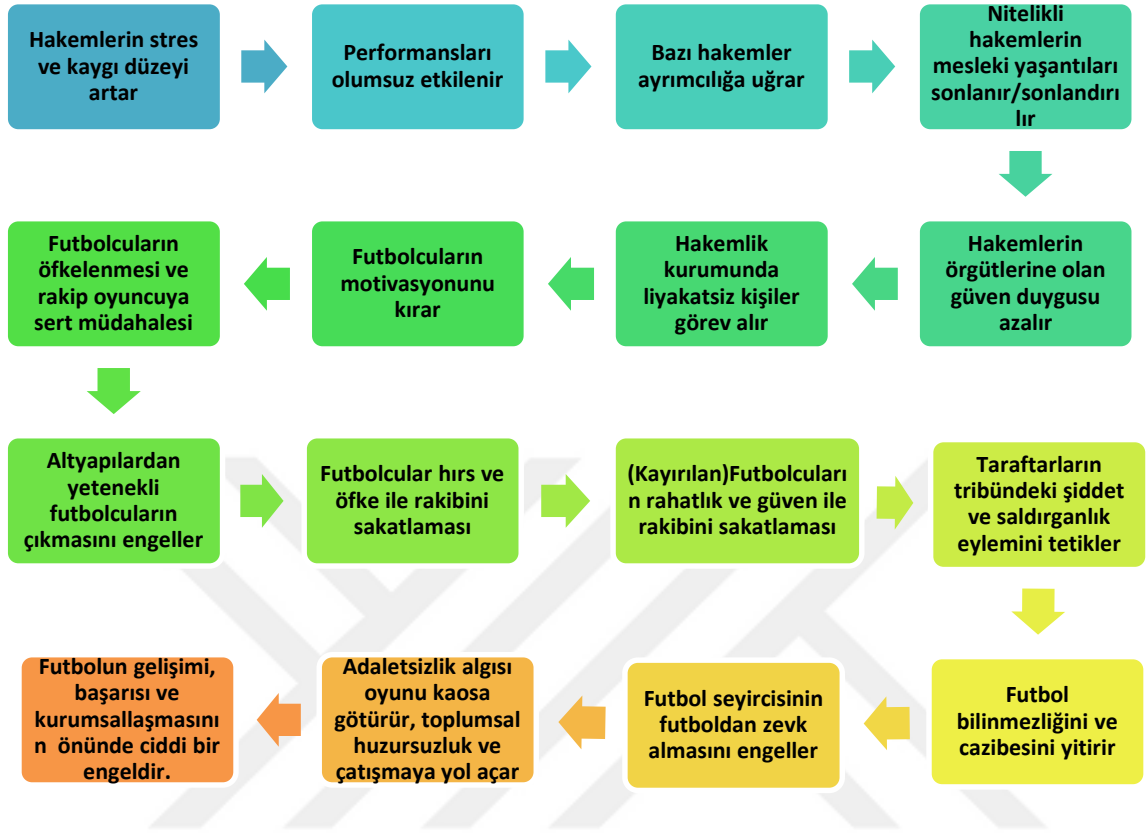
Hakemlerin stres ve kaygı düzeyi artar

Performansları olumsuz etkilenir

Bazı hakemler ayrımcılığa uğrar

Nitelikli hakemlerin mesleki yaşantıları sonlanır/sonlandırılır

Hakemlerin örgütlerine olan güven duygusu azalır

Hakemlik kurumunda liyakatsiz kişiler görev alır

Futbolcuların motivasyonunu kırar

Futbolcuların öfkelenmesi ve rakip oyuncuya sert müdahalesi

Altyapılardan yetenekli futbolcuların çıkmasını engeller

Futbolcular hırs ve öfke ile rakibini sakatlaması

(Kayırılan)Futbolcuların rahatlık ve güven ile rakibini sakatlaması

Taraftarların tribündeki şiddet ve saldırganlık eylemini tetikler

Futbol bilinmezliğini ve cazibesini yitirir

Futbol seyircisinin futboldan zevk almasını engeller

Adaletsizlik algısı oyunu kaosa götürür, toplumsal huzursuzluk ve çatışmaya yol açar

Futbolun gelişimi, başarısı ve kurumsallaşmasının önünde ciddi bir engeldir.